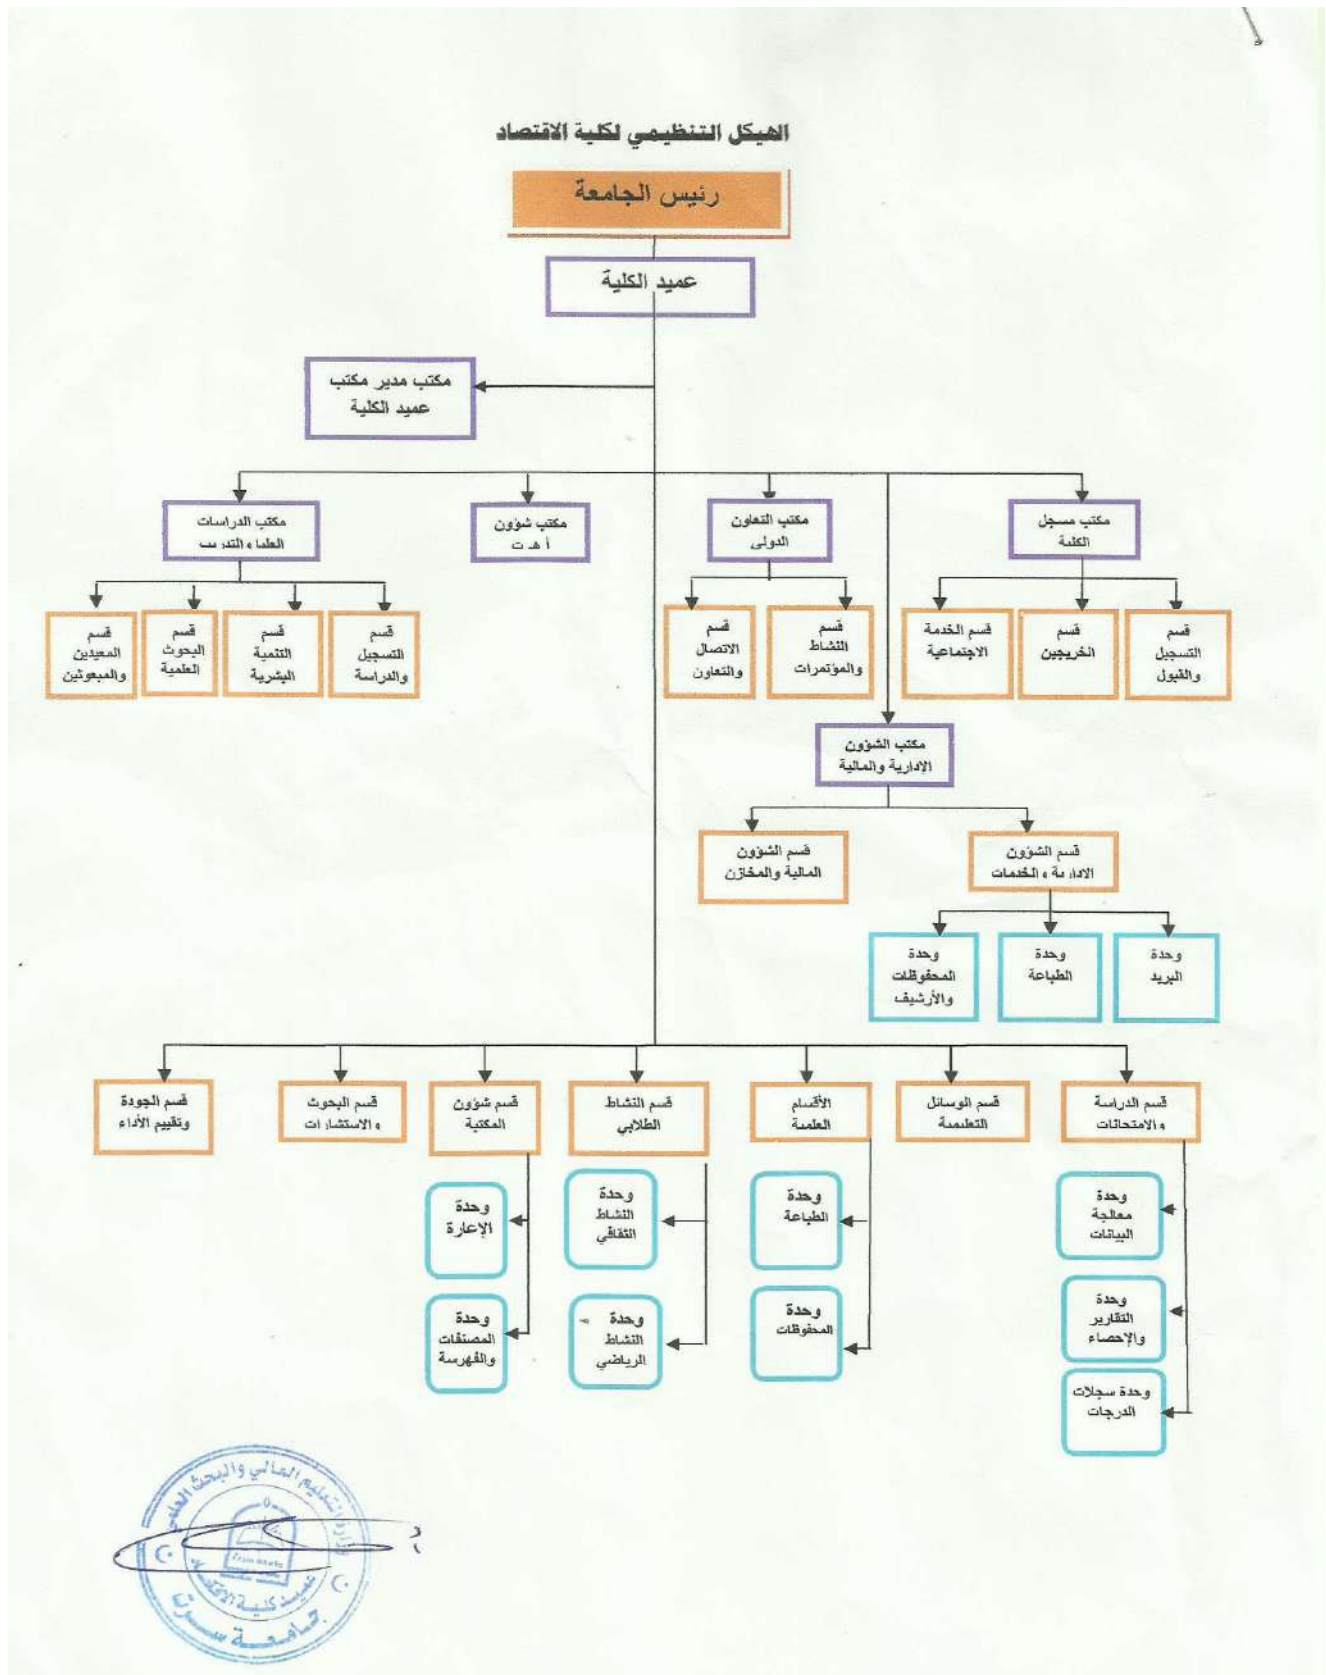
الهيكل التنظيمي لكلية الاقتصاد

رئيس الجامعة

عميد الكلية

مكتب مدير مكتب عميد الكلية

مكتب مسجل الكلية

مكتب التعاون الدولي

مكتب شؤون أ هـ ت

مكتب الدراسات العليا والتدريب

قسم التسجيل والقبول

قسم الخريجين

قسم الخدمة الاجتماعية

قسم النشاط والمؤتمرات

قسم الاتصال والتعاون

قسم التسجيل والدراسة

قسم التنمية البشرية

قسم البحوث العلمية

قسم المعيدين والمبعوثين

مكتب الشؤون الادارية والمالية

قسم الشؤون الادارية والخدمات

قسم الشؤون المالية والمخازن

وحدة البريد

وحدة الطباعة

وحدة المحفوظات والأرشيف

قسم الدراسة والامتحانات

قسم الوسائل التعليمية

الأقسام العلمية

قسم النشاط الطلابي

قسم شؤون المكتبة

قسم البحوث والاستشارات

قسم الجودة وتقييم الأداء

وحدة معالجة البيانات

وحدة التقارير والإحصاء

وحدة سجلات الدرجات

وحدة الطباعة

وحدة المحفوظات

وحدة النشاط الثقافي

وحدة النشاط الرياضي

وحدة الإعارة

وحدة المصنفات والفهرسة

وزارة التعليم العالي والبحث العلمي
عميد كلية الاقتصاد
جامعة سبها